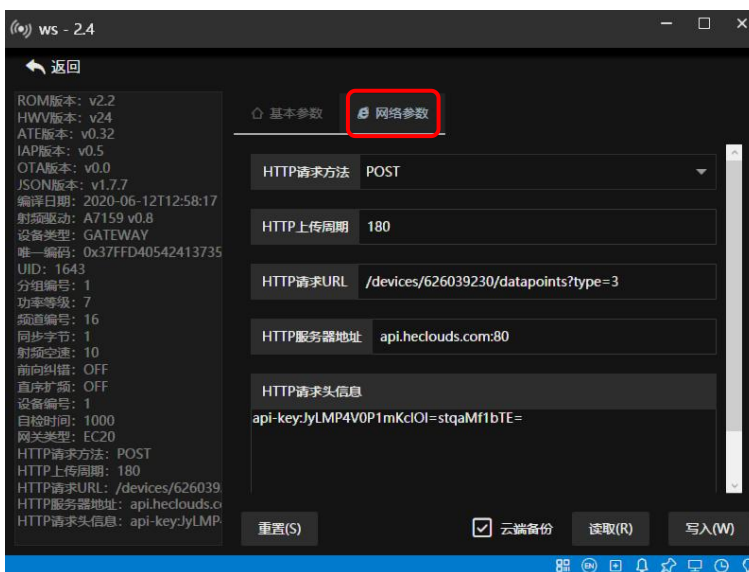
ws - 2.4

返回

ROM版本: v2.2
HWV版本: v24
ATE版本: v0.32
IAP版本: v0.5
OTA版本: v0.0
JSON版本: v1.7.7
编译日期: 2020-06-12T12:58:17
射频驱动: A7159 v0.8
设备类型: GATEWAY
唯一编码: 0x37FFD40542413735
UID: 1643
分组编号: 1
功率等级: 7
频道编号: 16
同步字节: 1
射频空速: 10
前向纠错: OFF
直序扩频: OFF
设备编号: 1
自检时间: 1000
网关类型: EC20
HTTP请求方法: POST
HTTP上传周期: 180
HTTP请求URL: /devices/626039
HTTP服务器地址: api.heclouds.c
HTTP请求头信息: api-key:JyLMP

基本参数 网络参数

| HTTP请求方法 | POST |
|---|---|
| HTTP上传周期 | 180 |
| HTTP请求URL | /devices/626039230/datapoints?type=3 |
| HTTP服务器地址 | api.heclouds.com:80 |

HTTP请求头信息
api-key:JyLMP4V0P1mKclOI=stqaMf1bTE=

重置(S) 云端备份 读取(R) 写入(W)